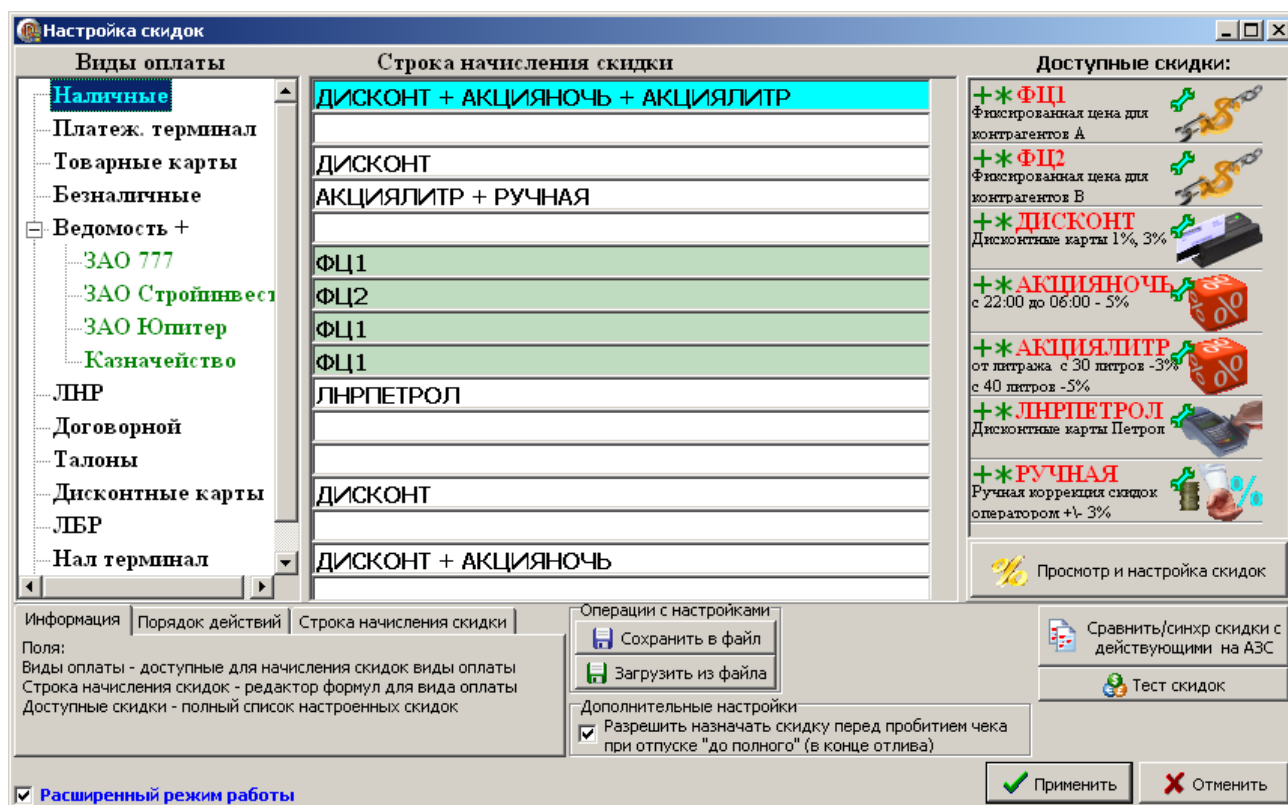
Настройка скидок

Виды оплаты
Наличные
Платеж. терминал
Товарные карты
Безналичные
Ведомость +
ЗАО 777
ЗАО Стройинвест
ЗАО Юпитер
Казначейство
ЛНР
Договорной
Талоны
Дисконтные карты
ЛБР
Нал терминал

Строка начисления скидки
ДИСКОНТ + АКЦИЯНОЧЬ + АКЦИЯЛИТР

ДИСКОНТ
АКЦИЯЛИТР + РУЧНАЯ

ФЦ1
ФЦ2
ФЦ1
ФЦ1
ЛНРПЕТРОЛ


ДИСКОНТ

ДИСКОНТ + АКЦИЯНОЧЬ

Доступные скидки:
+* ФЦ1
Фиксированная цена для контрагентов А
+* ФЦ2
Фиксированная цена для контрагентов В
+* ДИСКОНТ
Дисконтные карты 1%, 3%
+* АКЦИЯНОЧЬ
с 22:00 до 06:00 - 5%
+* АКЦИЯЛИТР
от литража с 30 литров -3%
с 40 литров -5%
+* ЛНРПЕТРОЛ
Дисконтные карты Петрол
+* РУЧНАЯ
Ручная коррекция скидок оператором +\- 3%

Просмотр и настройка скидок

Информация | Порядок действий | Строка начисления скидки
Поля:
Виды оплаты - доступные для начисления скидок виды оплаты
Строка начисления скидок - редактор формул для вида оплаты
Доступные скидки - полный список настроенных скидок

Операции с настройками
Сохранить в файл
Загрузить из файла

Дополнительные настройки
Разрешить назначать скидку перед пробитием чека при отпуске "до полного" (в конце отлива)

Сравнить/синхр скидки с действующими на АЗС
Тест скидок

Расширенный режим работы
Применить
Отменить